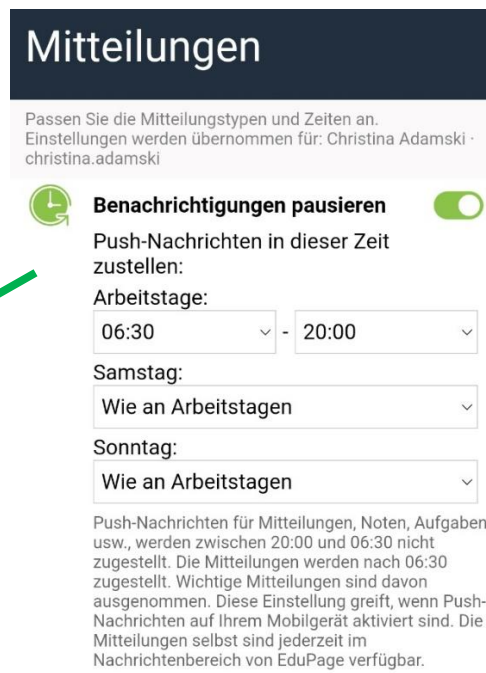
Mitteilungen

Passen Sie die Mitteilungstypen und Zeiten an. Einstellungen werden übernommen für: Christina Adamski · christina.adamski

Benachrichtigungen pausieren

Push-Nachrichten in dieser Zeit zustellen:

Arbeitstage:

06:30 - 20:00

Samstag:

Wie an Arbeitstagen

Sonntag:

Wie an Arbeitstagen

Push-Nachrichten für Mitteilungen, Noten, Aufgaben usw., werden zwischen 20:00 und 06:30 nicht zugestellt. Die Mitteilungen werden nach 06:30 zugestellt. Wichtige Mitteilungen sind davon ausgenommen. Diese Einstellung greift, wenn Push-Nachrichten auf Ihrem Mobilgerät aktiviert sind. Die Mitteilungen selbst sind jederzeit im Nachrichtenbereich von EduPage verfügbar.